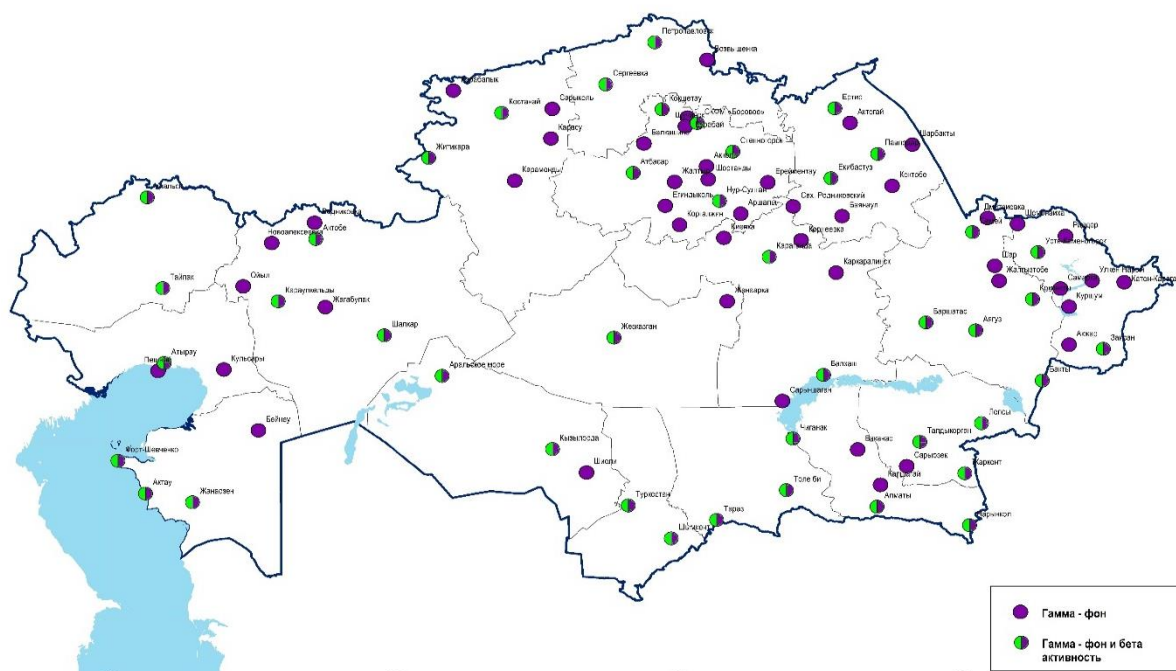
Петропавловск
Явленка
Рудный
Сергеевка
Костанай
Сарыколь
Кокшетау
Боровое
Щучинск
Зерендa
Карасу
Балкашино
Степногорск
Ертис
Актогай
Шарбакты
Павлодар
Житикара
Атбасар
Акколь
Жалтыр
Шортанды
Караменды
Ерейментау
Екибастуз
Кентобе
Егиндыколь
Нур-Султан
Сев. Розановский
Баянаул
Коргалжын
Аршалы
Киевка
Корнеевка
Караганда
Каркаралинск
Уральск
Аксай
Актобе
Новоалексеевка
Тайпак
Ойыл
Караулкельды
Жагабулак
Шалкар
Жезказган
Жанаарка
Атырау
Пешной
Кульсары
Аральское море
Балхаш
Сарышаган
Бейнеу
Форт-Шевченко
Актау
Жанаозен
Кызылорда
Шиели
Туркестан
Шымкент
Тараз
Толе би
Чиганак
Баканас
Талдыкорган
Сарыбель
Капшагай
Алматы
Жаркент
Нарынкол
Лепсы
Баршатас
Аягуз
Бакты
Аккол
Зайсан
Семипалатинск
Шемонаиха
Риддер
Усть-Каменогорск
Чар
Жалгызтобе
Кокпекты
Самарка
Улкен Нарын
Катон-Карагай
Куршим
Гамма - фон
Гамма - фон и бета активность